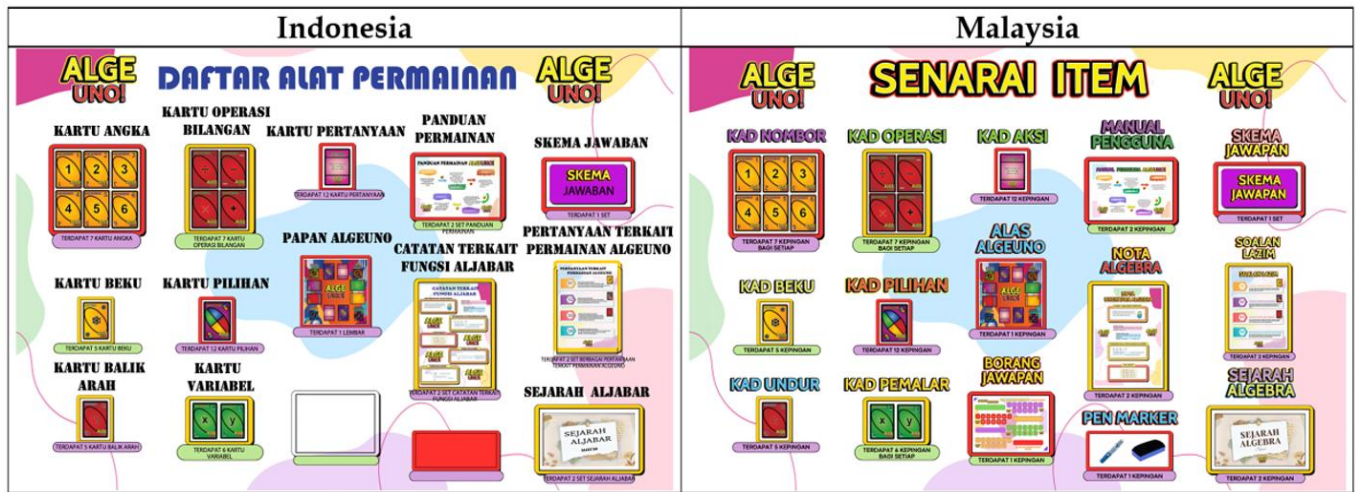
| Indonesia | Malaysia |
|---|---|

ALGE UNO!

DAFTAR ALAT PERMAINAN

ALGE UNO!

KARTU ANGKA

1 2 3 4 5 6

TERDAPAT 7 KARTU ANGKA

KARTU OPERASI BILANGAN

TERDAPAT 7 KARTU OPERASI BILANGAN

KARTU PERTANYAAN

TERDAPAT 12 KARTU PERTANYAAN

PANDUAN PERMAINAN

PANDUAN PERMAINAN

TERDAPAT 2 SET PANDUAN PERMAINAN

SKEMA JAWABAN

SKEMA JAWABAN

TERDAPAT 1 SET

PAPAN ALGEUNO

TERDAPAT 1 LEMBAR

CATATAN TERKAIT FUNGSI ALJABAR

CATATAN TERKAIT FUNGSI ALJABAR

TERDAPAT 2 SET CATATAN TERKAIT FUNGSI ALJABAR

PERTANYAAN TERKAIT PERMAINAN ALGEUNO

PERTANYAAN TERKAIT PERMAINAN ALGEUNO

TERDAPAT 2 SET BERBAGAI PERTANYAAN TERKAIT PERMAINAN ALGEUNO

KARTU BEKU

TERDAPAT 5 KARTU BEKU

KARTU PILIHAN

TERDAPAT 12 KARTU PILIHAN

KARTU BALIK ARAH

TERDAPAT 5 KARTU BALIK ARAH

KARTU VARIABEL

x y

TERDAPAT 6 KARTU VARIABEL

SEJARAH ALJABAR

SEJARAH ALJABAR

TERDAPAT 2 SET SEJARAH ALJABAR

ALGE UNO!

SENARAI ITEM

ALGE UNO!

KAD NOMBOR

1 2 3 4 5 6

TERDAPAT 7 KEPINGAN BAGI SETIAP

KAD OPERASI

TERDAPAT 7 KEPINGAN BAGI SETIAP

KAD AKSI

TERDAPAT 12 KEPINGAN

MANUAL PENGGUNA

TERDAPAT 2 KEPINGAN

SKEMA JAWAPAN

SKEMA JAWAPAN

TERDAPAT 1 SET

ALAS ALGEUNO

TERDAPAT 1 KEPINGAN

NOTA ALGEBRA

TERDAPAT 2 KEPINGAN

SOALAN LAZIM

TERDAPAT 2 KEPINGAN

KAD BEKU

TERDAPAT 5 KEPINGAN

KAD PILIHAN

TERDAPAT 12 KEPINGAN

KAD UNDUR

TERDAPAT 5 KEPINGAN

KAD PEMALAR

x y

TERDAPAT 6 KEPINGAN BAGI SETIAP

BORANG JAWAPAN

TERDAPAT 1 KEPINGAN

PEN MARKER

TERDAPAT 1 KEPINGAN

SEJARAH ALGEBRA

SEJARAH ALGEBRA

TERDAPAT 2 KEPINGAN